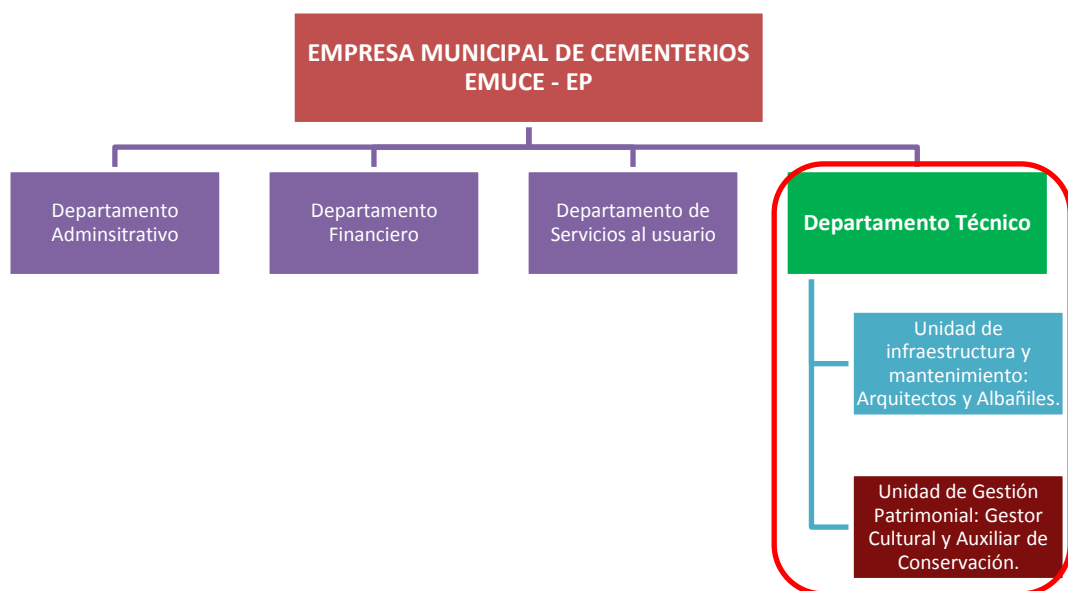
EMPRESA MUNICIPAL DE CEMENTERIOS EMUCE - EP

Departamento Adminsitrativo

Departamento Financiero

Departamento de Servicios al usuario

Departamento Técnico

Unidad de infraestructura y mantenimiento: Arquitectos y Albañiles.

Unidad de Gestión Patrimonial: Gestor Cultural y Auxiliar de Conservación.